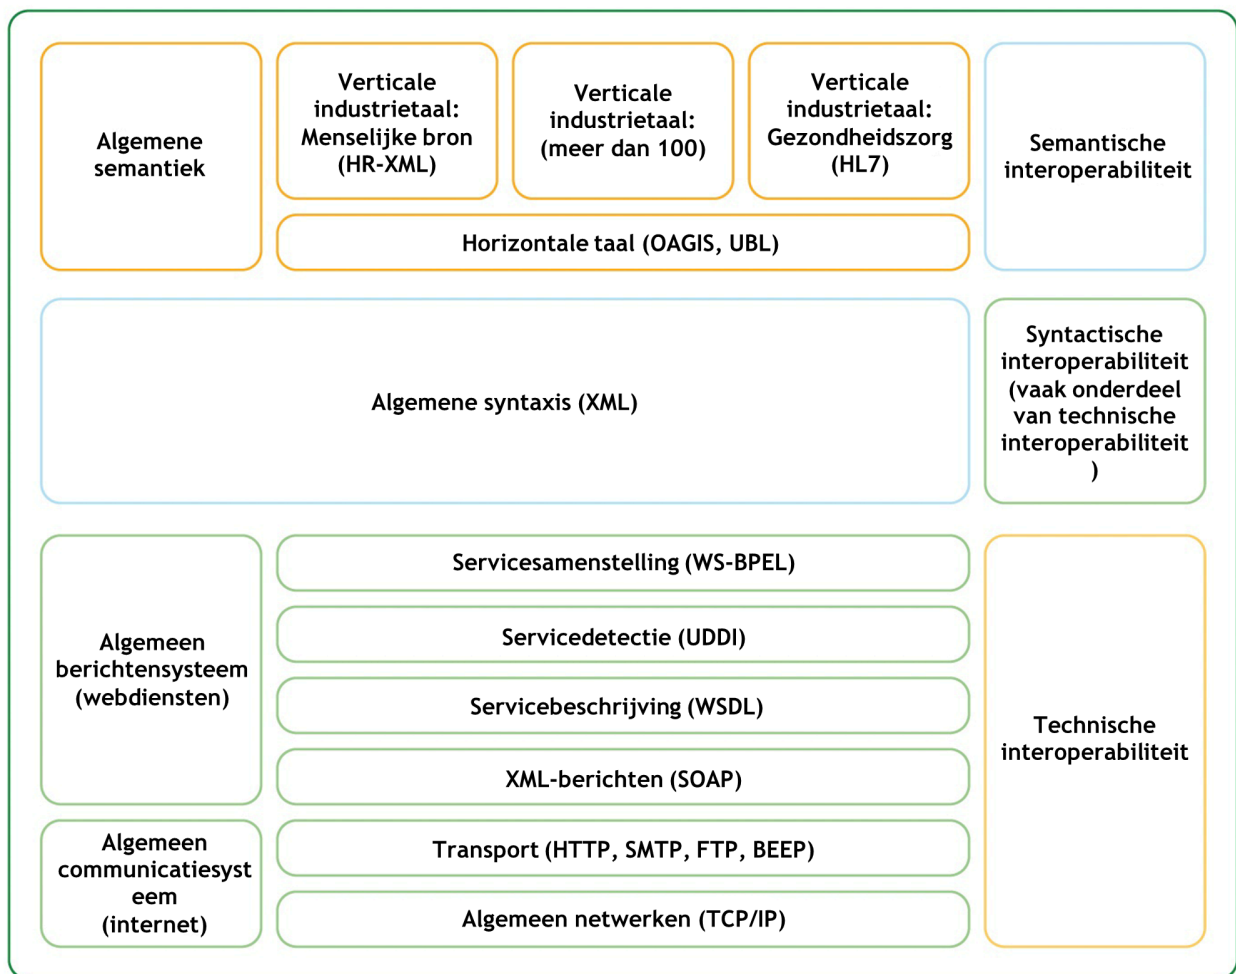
Algemene semantiek

Verticale industrietaal: Menselijke bron (HR-XML)

Verticale industrietaal: (meer dan 100)

Verticale industrietaal: Gezondheidszorg (HL7)

Semantische interoperabiliteit

Horizontale taal (OAGIS, UBL)

Algemene syntaxis (XML)

Syntactische interoperabiliteit (vaak onderdeel van technische interoperabiliteit )

Algemeen berichtensysteem (webdiensten)

Servicesamenstelling (WS-BPEL)

Servicedetectie (UDDI)

Servicebeschrijving (WSDL)

XML-berichten (SOAP)

Technische interoperabiliteit

Algemeen communicatiesyst eem (internet)

Transport (HTTP, SMTP, FTP, BEEP)

Algemeen netwerken (TCP/IP)